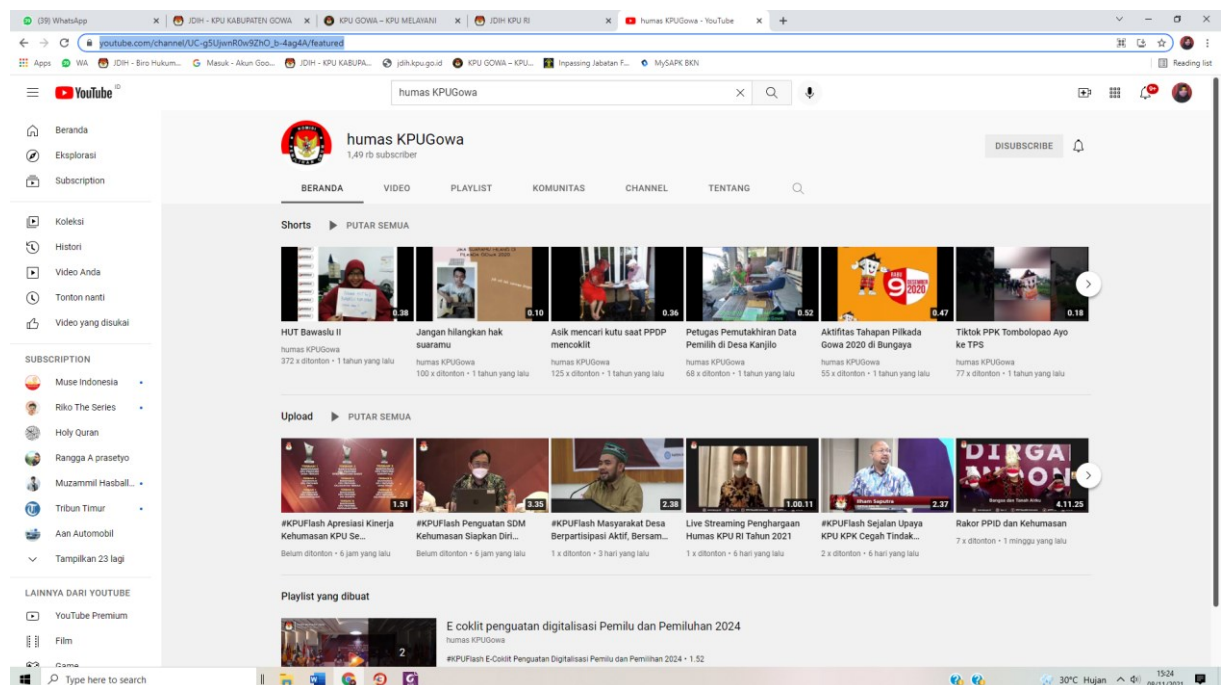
(39) WhatsApp | JDIH - KPU KABUPATEN GOWA | KPU GOWA – KPU MELAYANI | JDIH KPU RI | humas KPUGowa - YouTube

youtube.com/channel/UC-g5UjwnR0w9ZhO_b-4ag4A/featured

Apps WA JDIH - Biro Hukum... Masuk - Akun Goo... JDIH - KPU KABUPA... jdih.kpu.go.id KPU GOWA – KPU... Inpassing Jabatan F... MySAPK BKN Reading list

YouTube ID

humas KPUGowa

Beranda
Eksplorasi
Subscription
Koleksi
Histori
Video Anda
Tonton nanti
Video yang disukai

SUBSCRIPTION
Muse Indonesia
Riko The Series
Holy Quran
Rangga A prasetyo
Muzammil Hasball...
Tribun Timur
Aan Automobil
Tampilkan 23 lagi

LAINNYA DARI YOUTUBE
YouTube Premium
Film
Game

humas KPUGowa
1,49 rb subscriber

DISUBSCRIBE

BERANDA VIDEO PLAYLIST KOMUNITAS CHANNEL TENTANG

Shorts PUTAR SEMUA

0.38
HUT Bawaslu II
humas KPUGowa
372 x ditonton • 1 tahun yang lalu

0.10
Jangan hilangkan hak suaramu
humas KPUGowa
100 x ditonton • 1 tahun yang lalu

0.36
Asik mencari kutu saat PPDP mencoklit
humas KPUGowa
125 x ditonton • 1 tahun yang lalu

0.52
Petugas Pemutakhiran Data Pemilih di Desa Kanjilo
humas KPUGowa
68 x ditonton • 1 tahun yang lalu

0.47
Aktifitas Tahapan Pilkada Gowa 2020 di Bungaya
humas KPUGowa
55 x ditonton • 1 tahun yang lalu

0.18
Tiktok PPK Tombolopao Ayo ke TPS
humas KPUGowa
77 x ditonton • 1 tahun yang lalu

Upload PUTAR SEMUA

1.51
#KPUFlash Apresiasi Kinerja Kehumasan KPU Se...
Belum ditonton • 6 jam yang lalu

3.35
#KPUFlash Penguatan SDM Kehumasan Siapkan Diri...
Belum ditonton • 6 jam yang lalu

2.38
#KPUFlash Masyarakat Desa Berpartisipasi Aktif, Bersam...
1 x ditonton • 3 hari yang lalu

1.00.11
Live Streaming Penghargaan Humas KPU RI Tahun 2021
1 x ditonton • 6 hari yang lalu

2.37
#KPUFlash Sejalan Upaya KPU KPK Cegah Tindak...
2 x ditonton • 6 hari yang lalu

4.11.25
Rakor PPID dan Kehumasan
7 x ditonton • 1 minggu yang lalu

Playlist yang dibuat

2
E coklit penguatan digitalisasi Pemilu dan Pemiluhan 2024
humas KPUGowa
#KPUFlash E-Coklit Penguatan Digitalisasi Pemilu dan Pemilihan 2024 • 1.52

Type here to search
30°C Hujan 15:24